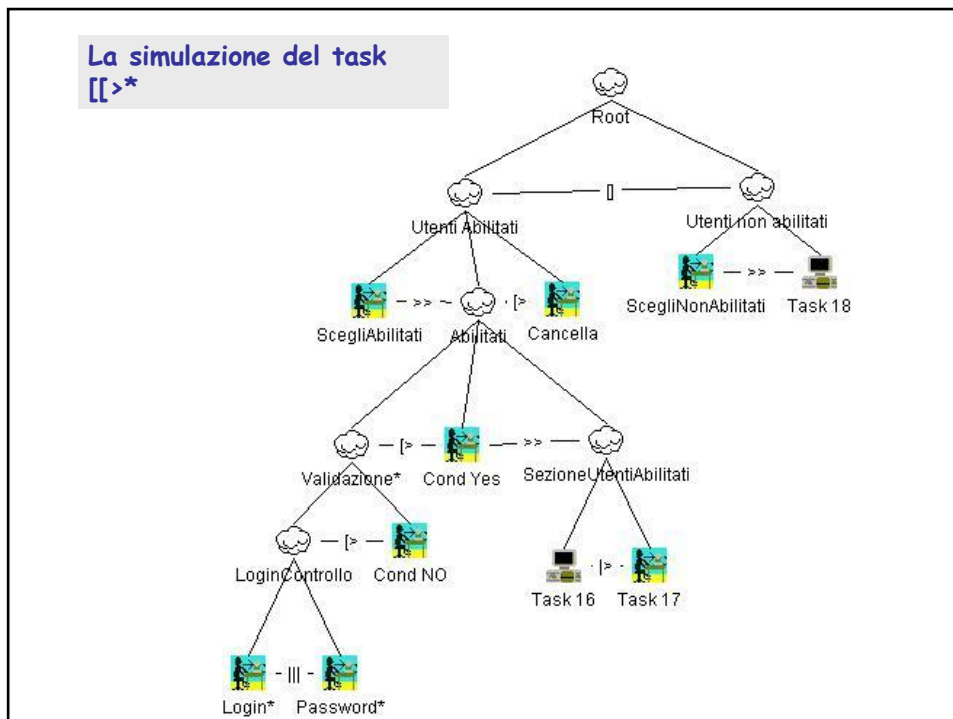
La simulazione del task
[[>*

Root

[]

Utenti Abilitati

Utenti non abilitati

>>

SceglioNonAbilitati

Task 18

>> ~

[>

ScegliAbilitati

Abilitati

Cancella

[>

>>

Validazione*

Cond Yes

SezioneUtentiAbilitati

[>

LoginControllo

Cond NO

[>

Task 16

Task 17

|||

Login*

Password*